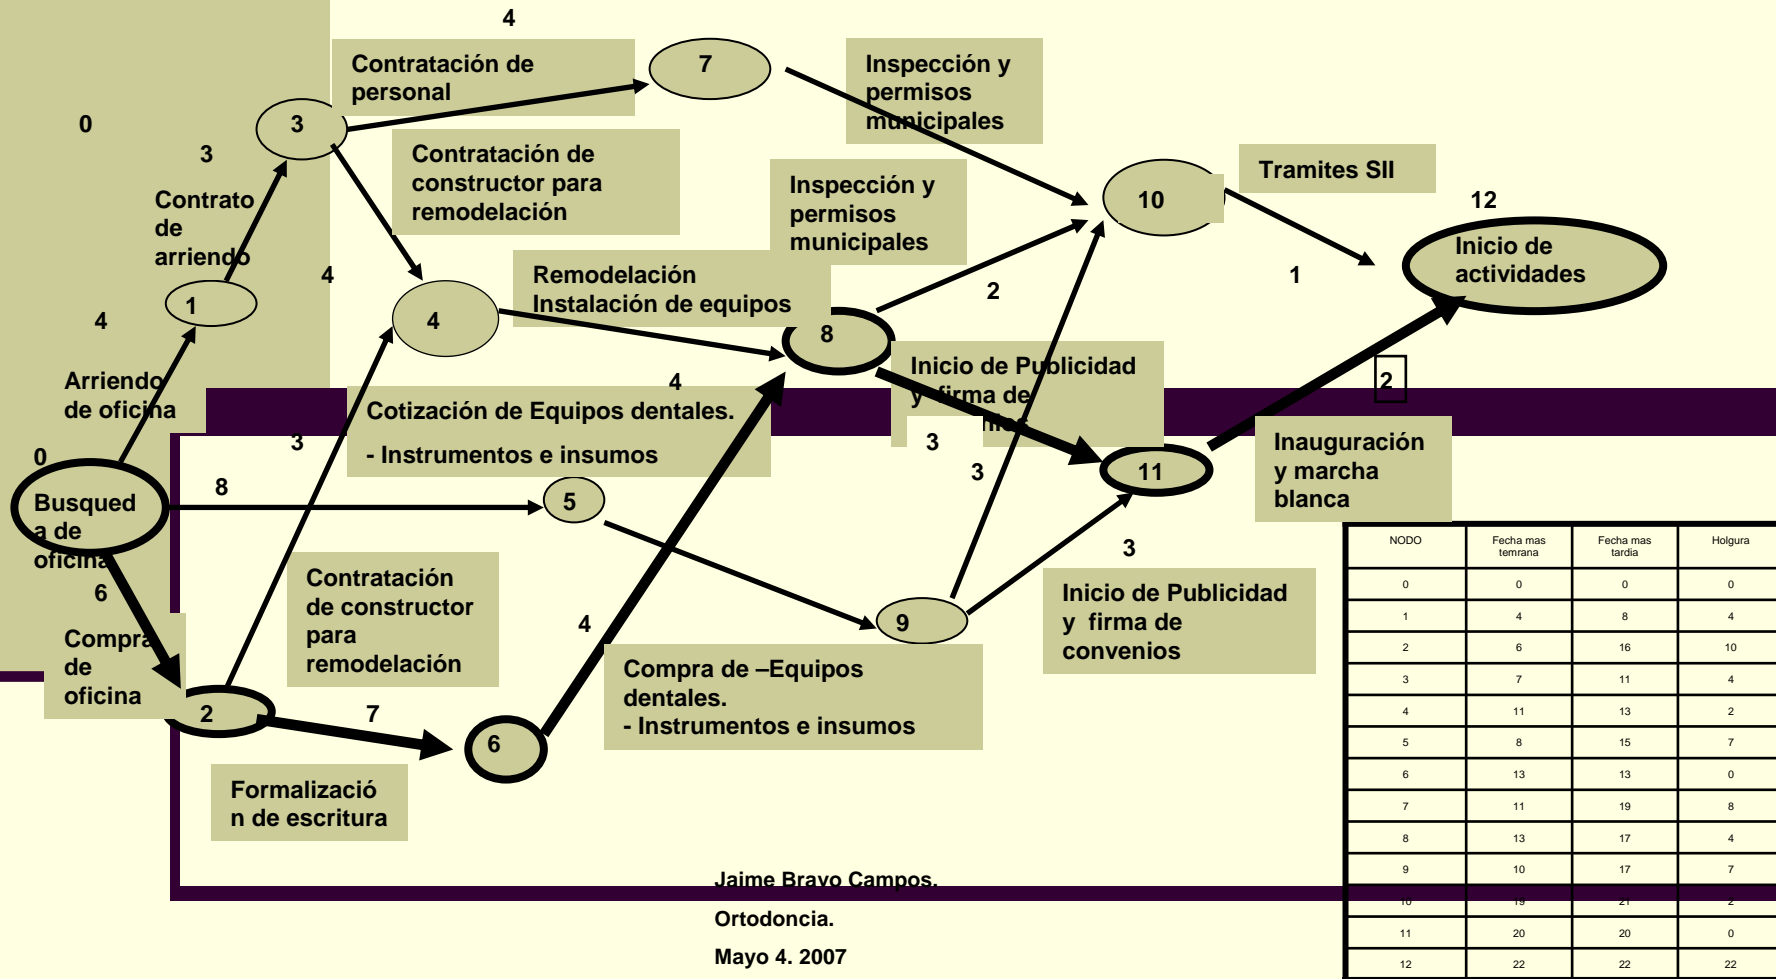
4

Contratación de personal

7

Inspección y permisos municipales

0

3

3

Contratación de constructor para remodelación

Inspección y permisos municipales

10

Tramites SII

12

Contrato de arriendo

Inicio de actividades

4

1

4

Remodelación Instalación de equipos

2

1

4

8

Arriendo de oficina

Inicio de Publicidad y firma de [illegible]

4

2

Cotización de Equipos dentales.

- Instrumentos e insumos

3

3

0

3

11

Inauguración y marcha blanca

Busqueda de oficina

8

5

6

3

Contratación de constructor para remodelación

Compra de oficina

4

9

Inicio de Publicidad y firma de convenios

Compra de –Equipos dentales.
- Instrumentos e insumos

2

7

6

Formalización de escritura

| NODO | Fecha mas temrana | Fecha mas tardia | Holgura |
|---|---|---|---|
| 0 | 0 | 0 | 0 |
| 1 | 4 | 8 | 4 |
| 2 | 6 | 16 | 10 |
| 3 | 7 | 11 | 4 |
| 4 | 11 | 13 | 2 |
| 5 | 8 | 15 | 7 |
| 6 | 13 | 13 | 0 |
| 7 | 11 | 19 | 8 |
| 8 | 13 | 17 | 4 |
| 9 | 10 | 17 | 7 |
| 10 | 19 | 21 | 2 |
| 11 | 20 | 20 | 0 |
| 12 | 22 | 22 | 22 |

Jaime Bravo Campos.

Ortodoncia.

Mayo 4. 2007